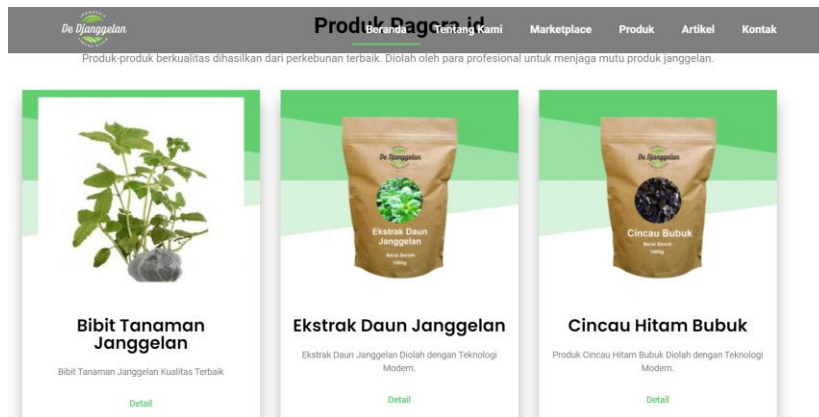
De Djanggelan

Beranda Tentang Kami Marketplace Produk Artikel Kontak

Produk Pagora.id

Produk-produk berkualitas dihasilkan dari perkebunan terbaik. Diolah oleh para profesional untuk menjaga mutu produk janggelan.

De Djanggelan
Ekstrak Daun Janggelan
Berat Bersih 100g

De Djanggelan
Cincau Bubuk
Berat Bersih 100g

Bibit Tanaman Janggelan

Bibit Tanaman Janggelan Kualitas Terbaik

Detail

Ekstrak Daun Janggelan

Ekstrak Daun Janggelan Diolah dengan Teknologi Modern.

Detail

Cincau Hitam Bubuk

Produk Cincau Hitam Bubuk Diolah dengan Teknologi Modern.

Detail